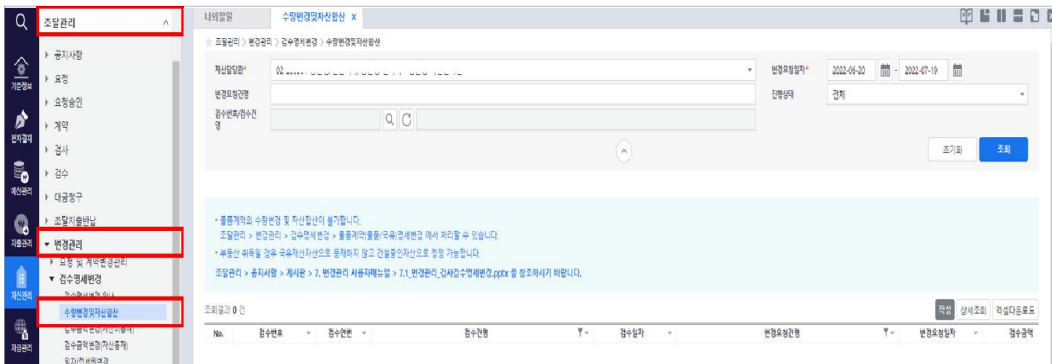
조달관리 ^

▸ 공지사항
▸ 요청
▸ 요청승인
▸ 계약
▸ 검사
▸ 검수
▸ 대금청구
▸ 조달지출반납
▾ 변경관리
▸ 요청 및 계약변경관리
▾ 검수명세변경
검수명세변경요청
수량변경및자산합산
검수명세변경(자산미등재)
검수금액변경(자산등재)
입자명세변경

기준정보
전자결재
예산관리
지출관리
재산관리
재금관리

나의할일 | 수량변경및자산합산 x

조달관리 > 변경관리 > 검수명세변경 > 수량변경및자산합산

재산담당관* 02 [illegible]
변경요청일자* 2022-06-20 ~ 2022-07-19
변경요청건명
진행상태 전체
검수번호/검수건명

초기화 조회

• 물품계약의 수량변경 및 자산합산이 불가합니다.
조달관리 > 변경관리 > 검수명세변경 > 물품계약(물품/국유)명세변경 에서 처리할 수 있습니다.
• 부동산 취득일 경우 국유재산자산으로 등재하지 않고 건설중인자산으로 정정 가능합니다.
조달관리 > 공지사항 > 게시판 > 7. 변경관리 사용자매뉴얼 > 7.1_변경관리_검사검수명세변경.pptx 를 참조하시기 바랍니다.

조회결과 0 건
작성 상세조회 엑셀다운로드

| No. | 검수번호 | 검수연번 | 검수건명 | 검수일자 | 변경요청건명 | 변경요청일자 | 검수금액 |
|---|---|---|---|---|---|---|---|